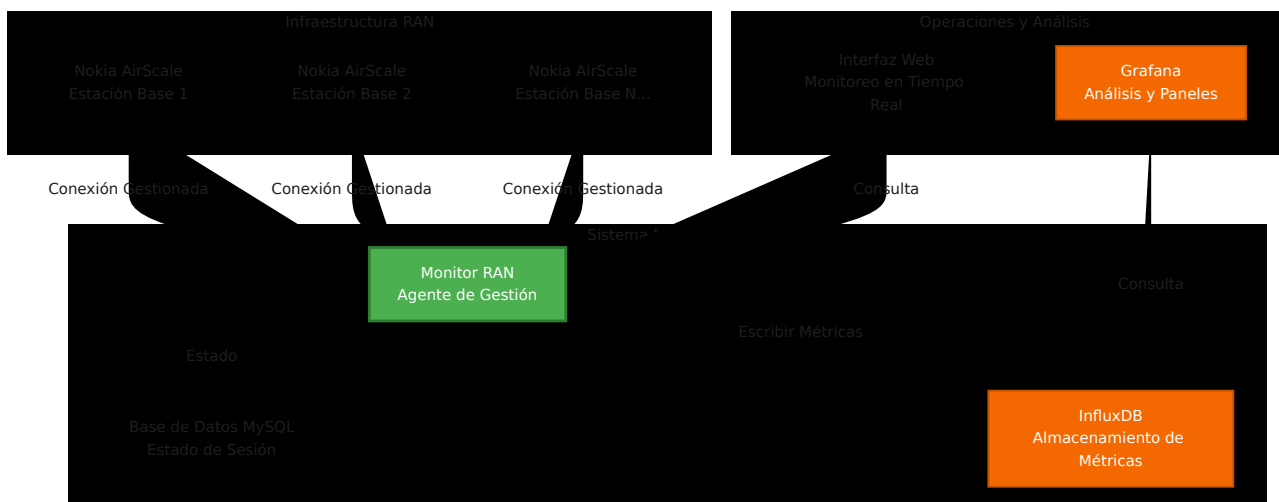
Infraestructura RAN

Nokia AirScale
Estación Base 1

Nokia AirScale
Estación Base 2

Nokia AirScale
Estación Base N...

Operaciones y Análisis

Interfaz Web
Monitoreo en Tiempo Real

Grafana
Análisis y Paneles

Conexión Gestionada

Conexión Gestionada

Conexión Gestionada

Consulta

Sistema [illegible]

Monitor RAN
Agente de Gestión

Consulta

Escribir Métricas

Estado

Base de Datos MySQL
Estado de Sesión

InfluxDB
Almacenamiento de Métricas